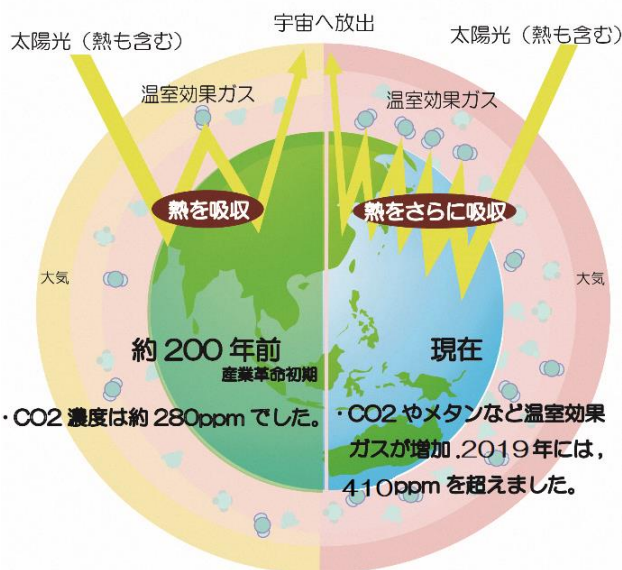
太陽光（熱も含む）

宇宙へ放出

太陽光（熱も含む）

温室効果ガス

温室効果ガス

熱を吸収

熱をさらに吸収

大気

大気

約 200 年前
産業革命初期

・CO2 濃度は約 280ppm でした。

現在

・CO2 やメタンなど温室効果ガスが増加 .2019 年には，410ppm を超えました。